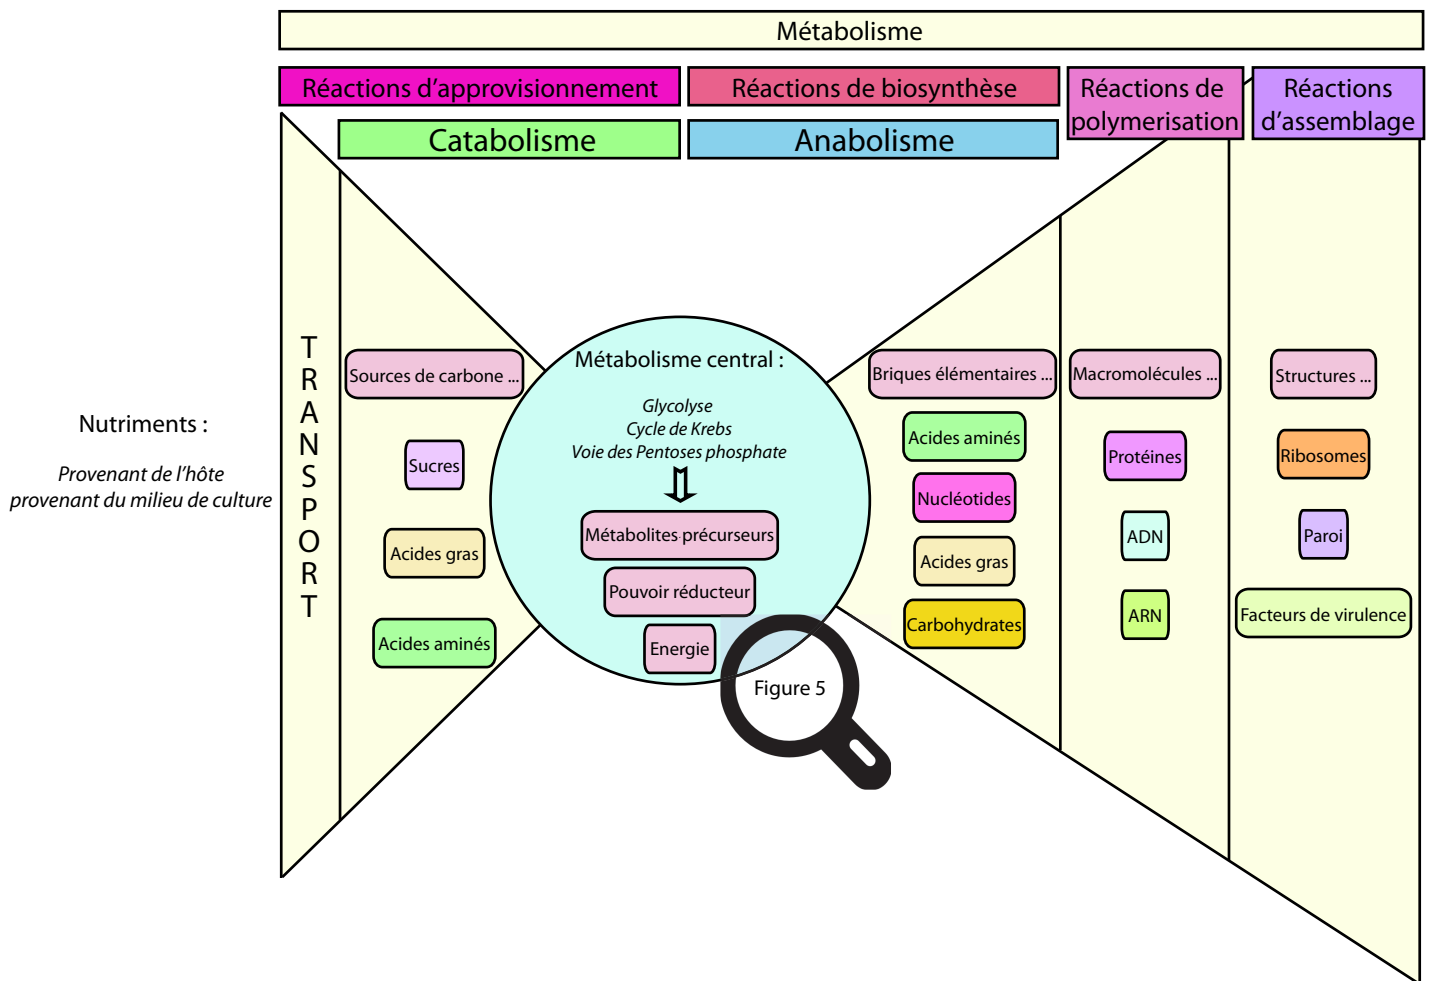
Métabolisme

Réactions d'approvisionnement

Réactions de biosynthèse

Réactions de polymerisation

Réactions d'assemblage

Catabolisme

Anabolisme

TRANSPORT

Nutriments :

Provenant de l'hôte
provenant du milieu de culture

Sources de carbone ...

Sucres

Acides gras

Acides aminés

Métabolisme central :

Glycolyse
Cycle de Krebs
Voie des Pentoses phosphate

Métabolites précurseurs

Pouvoir réducteur

Energie

Figure 5

Briques élémentaires ...

Acides aminés

Nucléotides

Acides gras

Carbohydrates

Macromolécules ...

Protéines

ADN

ARN

Structures ...

Ribosomes

Paroi

Facteurs de virulence